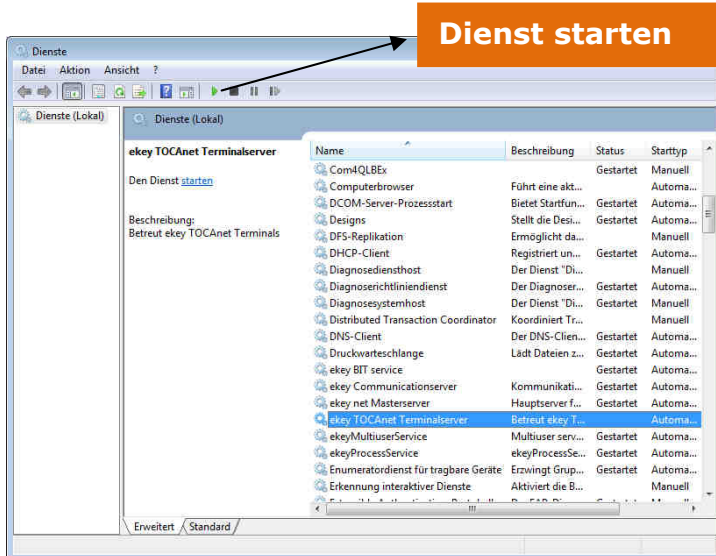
Dienst starten

Dienste

Datei Aktion Ansicht ?

Dienste (Lokal)

Dienste (Lokal)

ekey TOCAnet Terminalserver

Den Dienst starten

Beschreibung:
Betreut ekey TOCAnet Terminals

| Name | Beschreibung | Status | Starttyp |
|---|---|---|---|
| Com4QLBEx | | Gestartet | Manuell |
| Computerbrowser | Führt eine akt... | | Automa... |
| DCOM-Server-Prozessstart | Bietet Startfun... | Gestartet | Automa... |
| Designs | Stellt die Desi... | Gestartet | Automa... |
| DFS-Replikation | Ermöglicht da... | | Manuell |
| DHCP-Client | Registriert un... | Gestartet | Automa... |
| Diagnosediensthost | Der Dienst "Di... | | Manuell |
| Diagnoserichtliniendienst | Der Diagnoser... | Gestartet | Automa... |
| Diagnosesystemhost | Der Dienst "Di... | Gestartet | Manuell |
| Distributed Transaction Coordinator | Koordiniert Tr... | | Manuell |
| DNS-Client | Der DNS-Clien... | Gestartet | Automa... |
| Druckwarteschlange | Lädt Dateien z... | Gestartet | Automa... |
| ekey BIT service | | Gestartet | Automa... |
| ekey Communicationserver | Kommunikati... | Gestartet | Automa... |
| ekey net Masterserver | Hauptserver f... | Gestartet | Automa... |
| ekey TOCAnet Terminalserver | Betreut ekey T... | | Automa... |
| ekeyMultiuserService | Multiuser serv... | Gestartet | Automa... |
| ekeyProcessService | ekeyProcessSe... | Gestartet | Automa... |
| Enumeratordienst für tragbare Geräte | Erzwingt Grup... | Gestartet | Automa... |
| Erkennung interaktiver Dienste | Aktiviert die B... | | Manuell |

Erweitert Standard